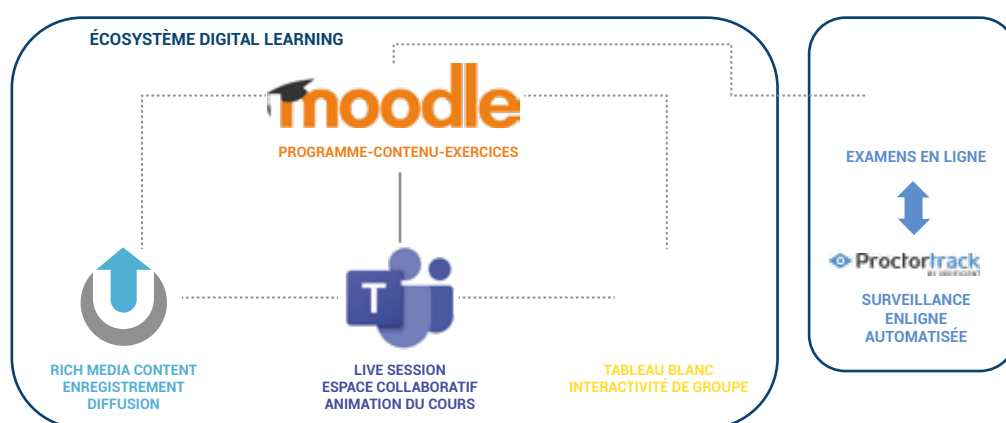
ÉCOSYSTÈME DIGITAL LEARNING

moodle

PROGRAMME-CONTENU-EXERCICES

T

RICH MEDIA CONTENT
ENREGISTREMENT
DIFFUSION

LIVE SESSION
ESPACE COLLABORATIF
ANIMATION DU COURS

TABLEAU BLANC
INTERACTIVITÉ DE GROUPE

EXAMENS EN LIGNE

Proctortrack
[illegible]

SURVEILLANCE
ENLIGNE
AUTOMATISÉE